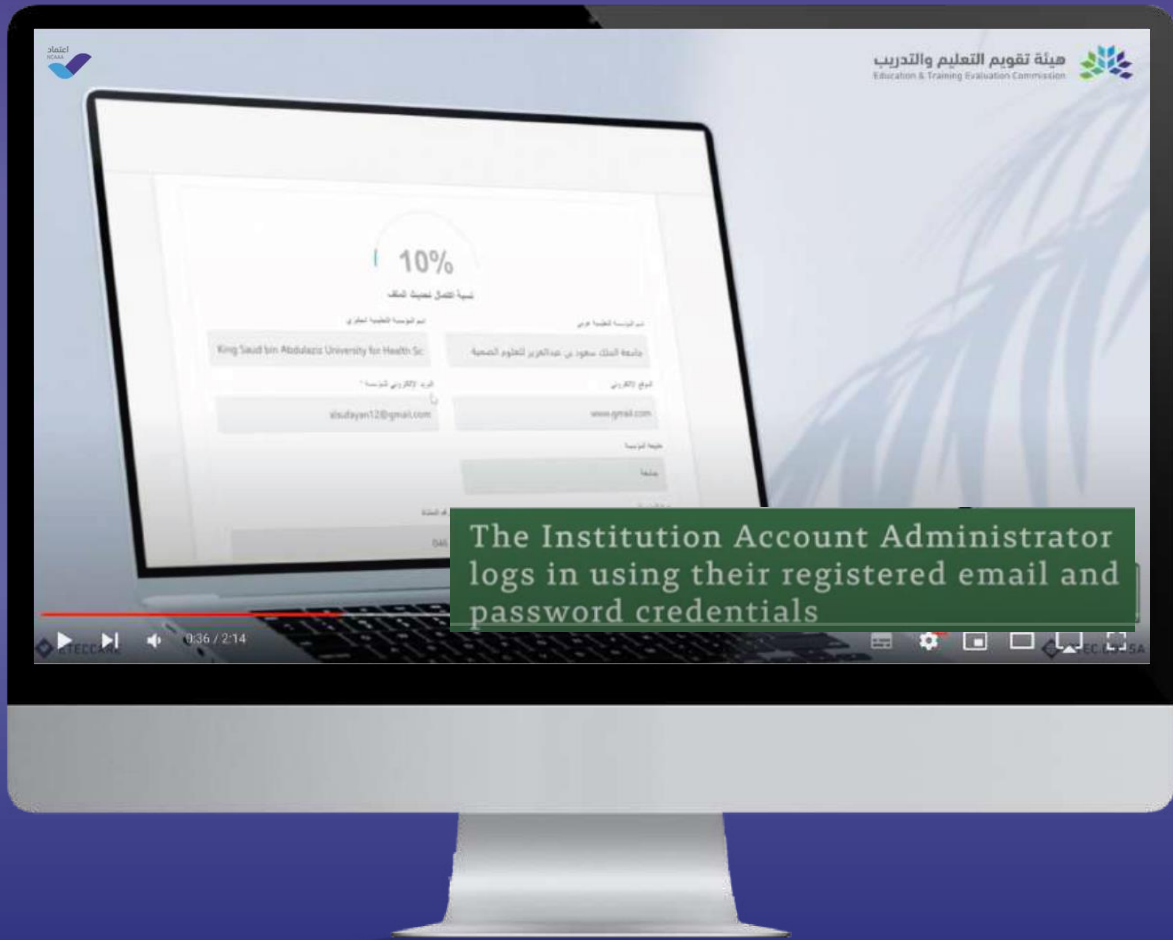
اعتماد
NCAAA

هيئة تقويم التعليم والتدريب
Education & Training Evaluation Commission

10%

نسبة اكتمال تحديث الملف

اسم المؤسسة التعليمية عربي

جامعة الملك سعود بن عبدالعزيز للعلوم الصحية

اسم المؤسسة التعليمية انجليزي

King Saud bin Abdulaziz University for Health Sc

الموقع الالكتروني

www.gmail.com

البريد الالكتروني للمؤسسة *

alsufayan12@gmail.com

طبيعة المؤسسة

جامعة

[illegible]

The Institution Account Administrator logs in using their registered email and password credentials

0:36 / 2:14

ETECCKSA

ETEC.GOV.SA